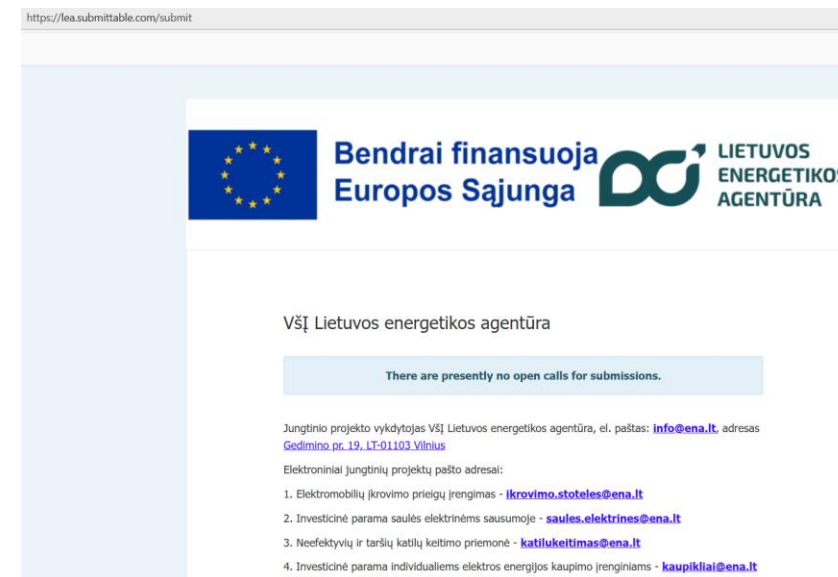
https://lea.submittable.com/submit

Bendrai finansuoja
Europos Sąjunga

LIETUVOS
ENERGETIKOS
AGENTŪRA

VšĮ Lietuvos energetikos agentūra

There are presently no open calls for submissions.

Jungtinio projekto vykdytojas VšĮ Lietuvos energetikos agentūra, el. paštas: info@ena.lt, adresas Gedimino pr. 19, LT-01103 Vilnius

Elektroniniai jungtinių projektų pašto adresai:

1. Elektromobilių įkrovimo prieigų įrengimas - ikrovimo.stoteles@ena.lt

2. Investicinė parama saulės elektrinėms sausumoje - saules.elektrines@ena.lt

3. Neefektyvių ir taršių katilų keitimo priemonė - katilukeitimas@ena.lt

4. Investicinė parama individualiems elektros energijos kaupimo įrenginiams - kaupikliai@ena.lt